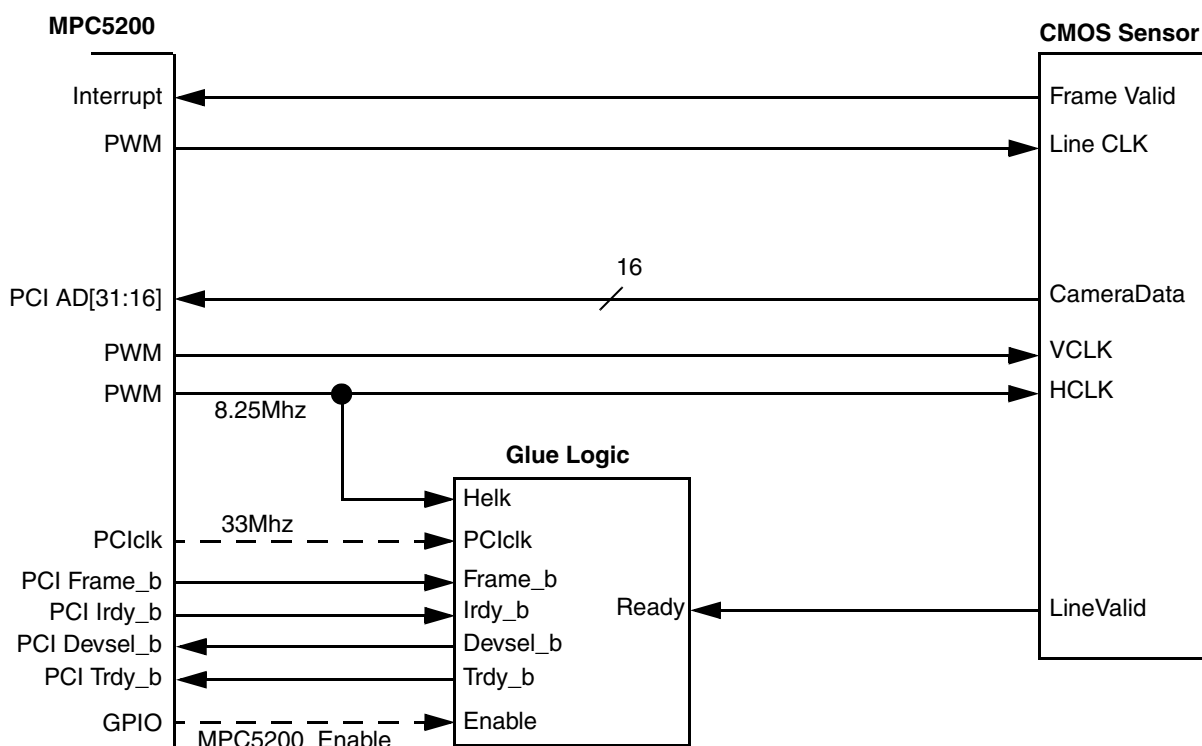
MPC5200

CMOS Sensor

Interrupt

Frame Valid

PWM

Line CLK

16

PCI AD[31:16]

CameraData

PWM

VCLK

PWM

HCLK

8.25Mhz

Glue Logic

Helk

PCIclk

33Mhz

PCIclk

PCI Frame_b

Frame_b

PCI Irdy_b

Irdy_b

Ready

LineValid

PCI Devsel_b

Devsel_b

PCI Trdy_b

Trdy_b

GPIO

Enable

MPC5200_Enable